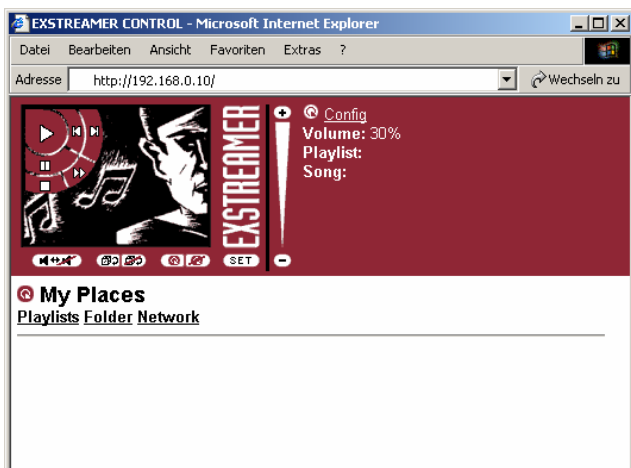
EXSTREAMER CONTROL - Microsoft Internet Explorer

Datei Bearbeiten Ansicht Favoriten Extras ?

Adresse http://192.168.0.10/ Wechseln zu

EXSTREAMER

SET

Config
Volume: 30%
Playlist:
Song:

My Places
Playlists Folder Network